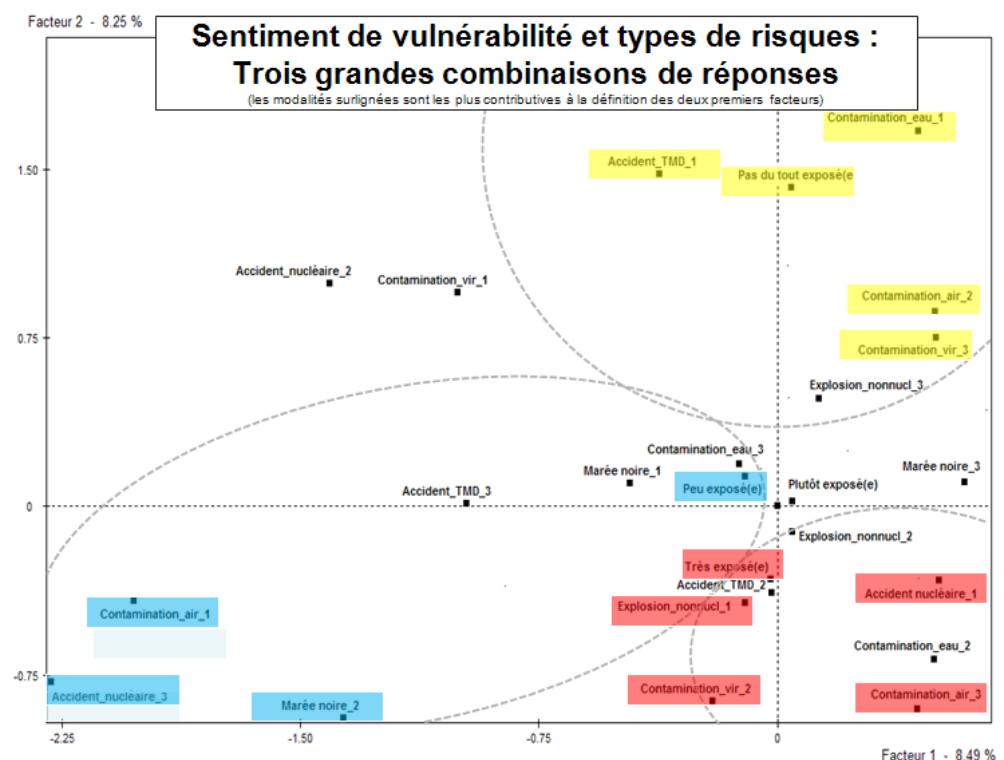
Facteur 2 - 8.25 %

Sentiment de vulnérabilité et types de risques :
Trois grandes combinaisons de réponses
(les modalités surlignées sont les plus contributives à la définition des deux premiers facteurs)

Contamination_eau_1
Accident_TMD_1
Pas du tout exposé(e
1.50
Accident_nucléaire_2
Contamination_vir_1
Contamination_air_2
0.75
Contamination_vir_3
Explosion_nonnucl_3
Contamination_eau_3
Marée noire_1
Marée noire_3
Accident_TMD_3
Peu exposé(e)
Plutôt exposé(e)
0
Explosion_nonnucl_2
Très exposé(e)
Accident_TMD_2
Accident nucléaire_1
Contamination_air_1
Explosion_nonnucl_1
Contamination_eau_2
-0.75
Accident_nucleaire_3
Contamination_vir_2
Contamination_air_3
Marée noire_2
-2.25
-1.50
-0.75
0
Facteur 1 - 8.49 %